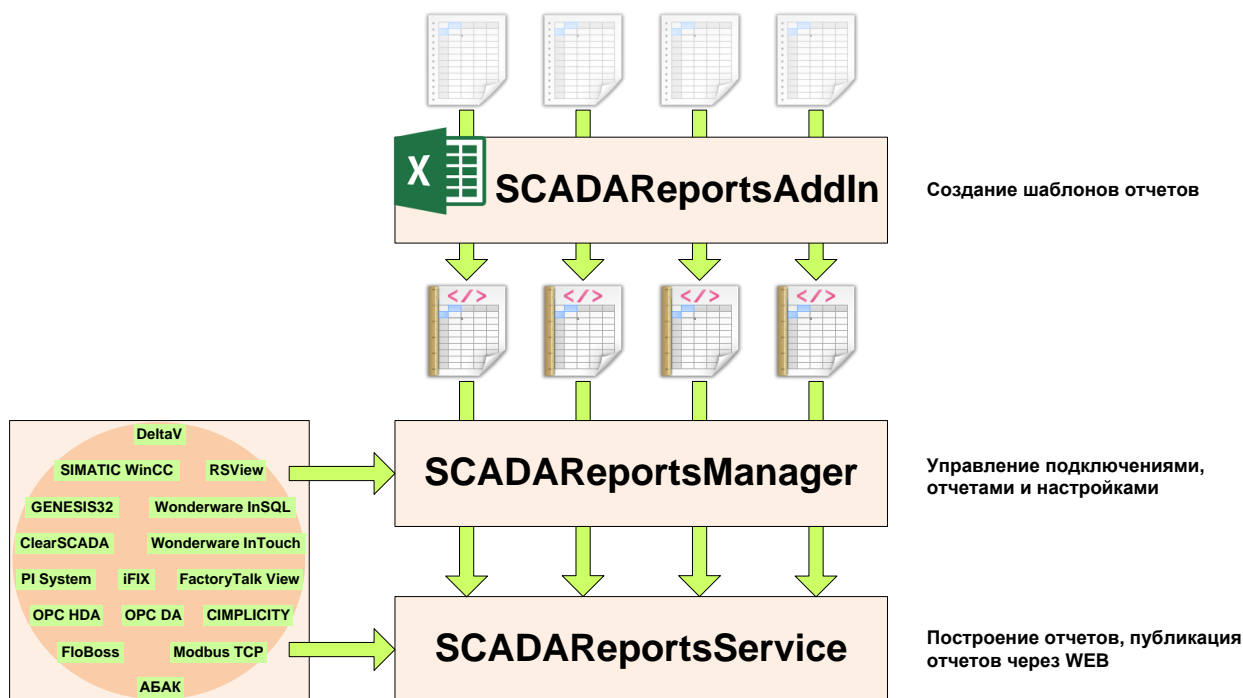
X SCADAReportsAddIn

Создание шаблонов отчетов

</>

</>

</>

</>

DeltaV

SIMATIC WinCC

RSView

GENESIS32

Wonderware InSQL

ClearSCADA

Wonderware InTouch

PI System

iFIX

FactoryTalk View

OPC HDA

OPC DA

CIMPLICITY

FloBoss

Modbus TCP

АБАК

SCADAReportsManager

Управление подключениями, отчетами и настройками

SCADAReportsService

Построение отчетов, публикация отчетов через WEB